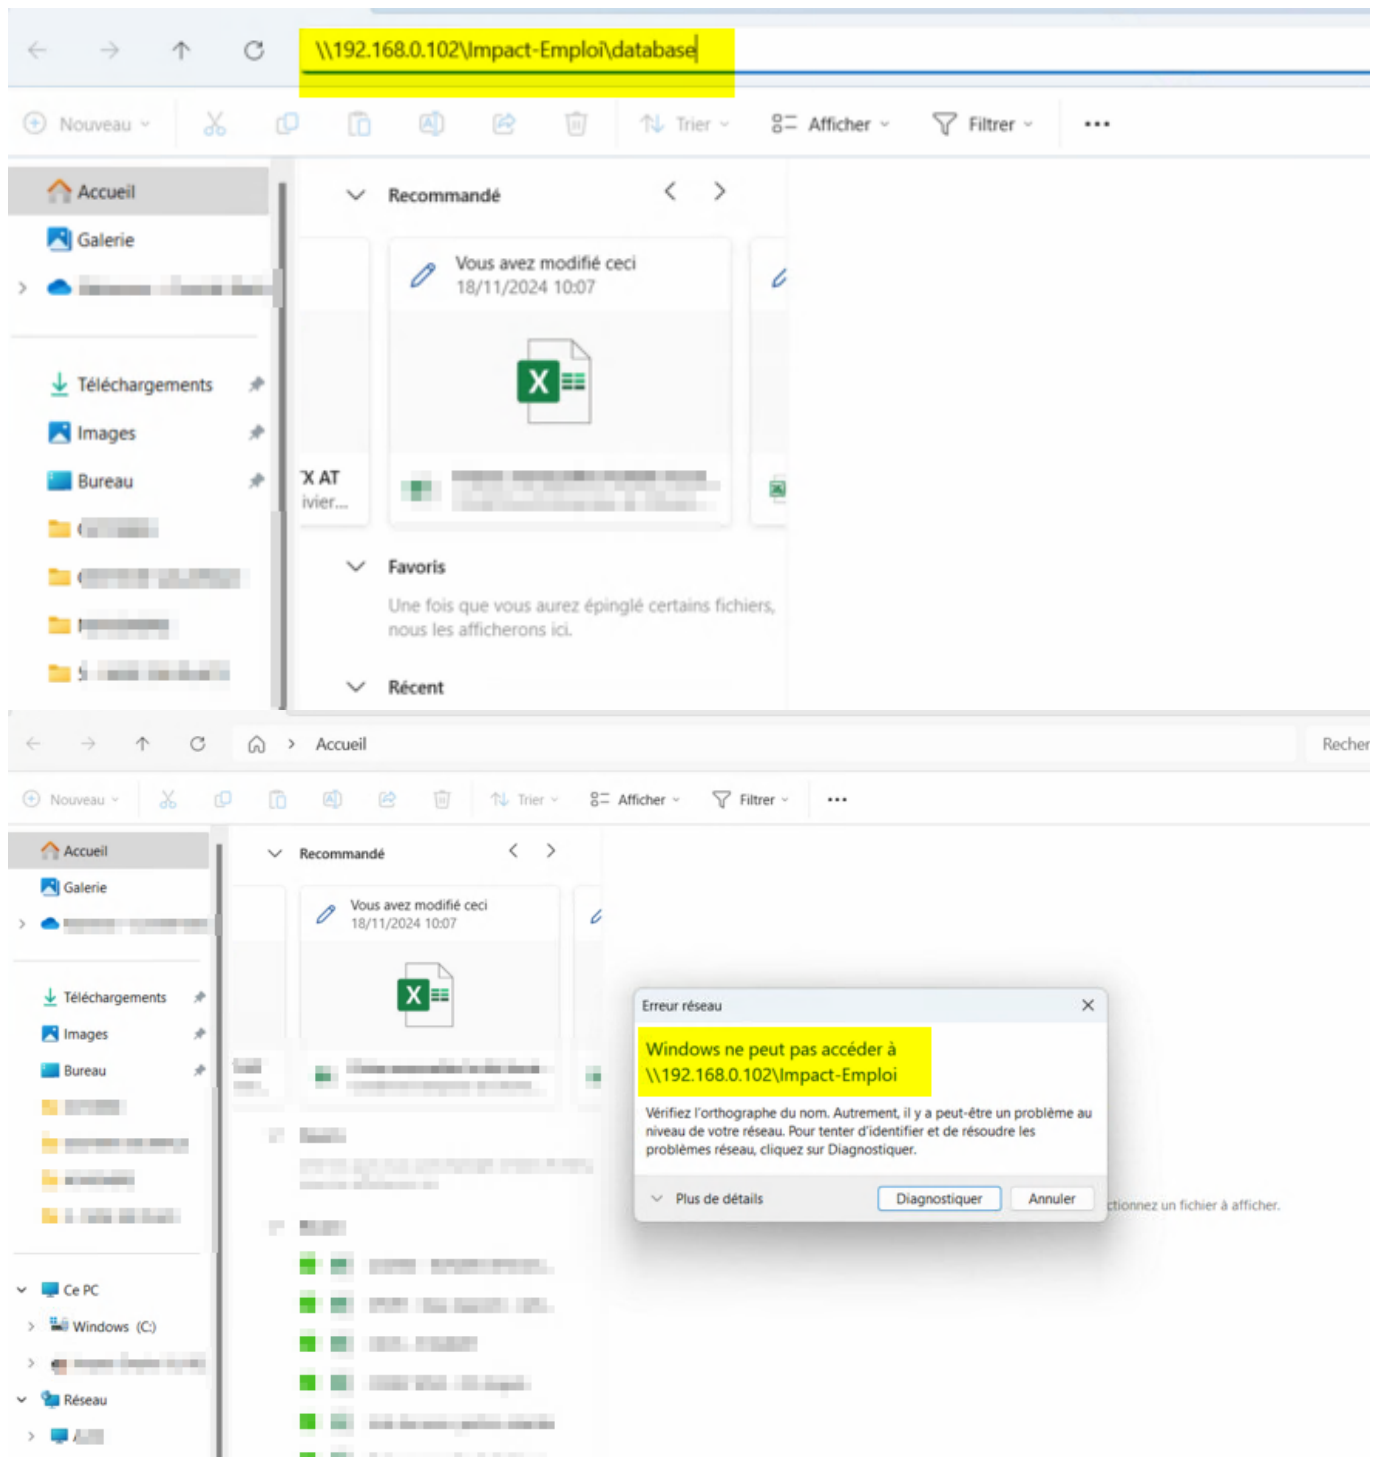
\\192.168.0.102\Impact-Emploi\database

Nouveau
Trier
Afficher
Filtrer
...

Accueil
Galerie
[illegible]

Téléchargements
Images
Bureau
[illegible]
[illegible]
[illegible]
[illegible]

Recommandé

Vous avez modifié ceci
18/11/2024 10:07

X AT
ivier...

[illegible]

Favoris

Une fois que vous aurez épinglé certains fichiers, nous les afficherons ici.

Récent

Accueil
Recher

Nouveau
Trier
Afficher
Filtrer
...

Accueil
Galerie
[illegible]

Téléchargements
Images
Bureau
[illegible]

Ce PC
Windows (C:)
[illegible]
Réseau
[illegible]

Recommandé

Vous avez modifié ceci
18/11/2024 10:07

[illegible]

Erreur réseau

Windows ne peut pas accéder à \\192.168.0.102\Impact-Emploi

Vérifiez l'orthographe du nom. Autrement, il y a peut-être un problème au niveau de votre réseau. Pour tenter d'identifier et de résoudre les problèmes réseau, cliquez sur Diagnostiquer.

Plus de détails
Diagnostiquer
Annuler

ctionnez un fichier à afficher.